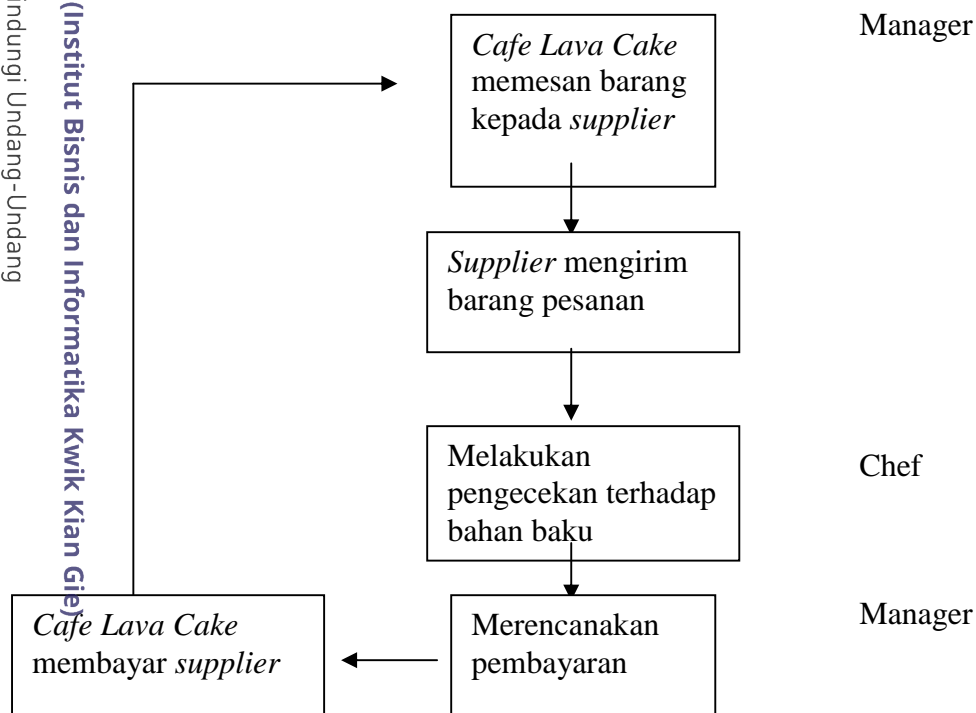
(Institut Bisnis dan Informatika Kwik Kian Gie)

indungi Undang-Undang

*Cafe Lava Cake* memesan barang kepada *supplier*

Manager

*Supplier* mengirim barang pesanan

Melakukan pengecekan terhadap bahan baku

Chef

*Cafe Lava Cake* membayar *supplier*

Merencanakan pembayaran

Manager